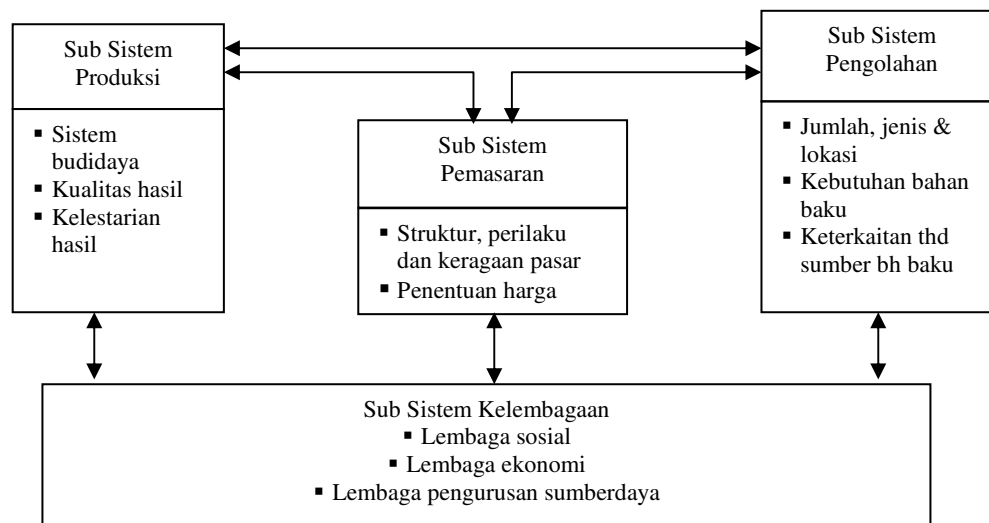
Sub Sistem Produksi

▪ Sistem budidaya
▪ Kualitas hasil
▪ Kelestarian hasil

Sub Sistem Pemasaran

▪ Struktur, perilaku dan keragaan pasar
▪ Penentuan harga

Sub Sistem Pengolahan

▪ Jumlah, jenis & lokasi
▪ Kebutuhan bahan baku
▪ Keterkaitan thd sumber bh baku

Sub Sistem Kelembagaan
▪ Lembaga sosial
▪ Lembaga ekonomi
▪ Lembaga pengurusan sumberdaya